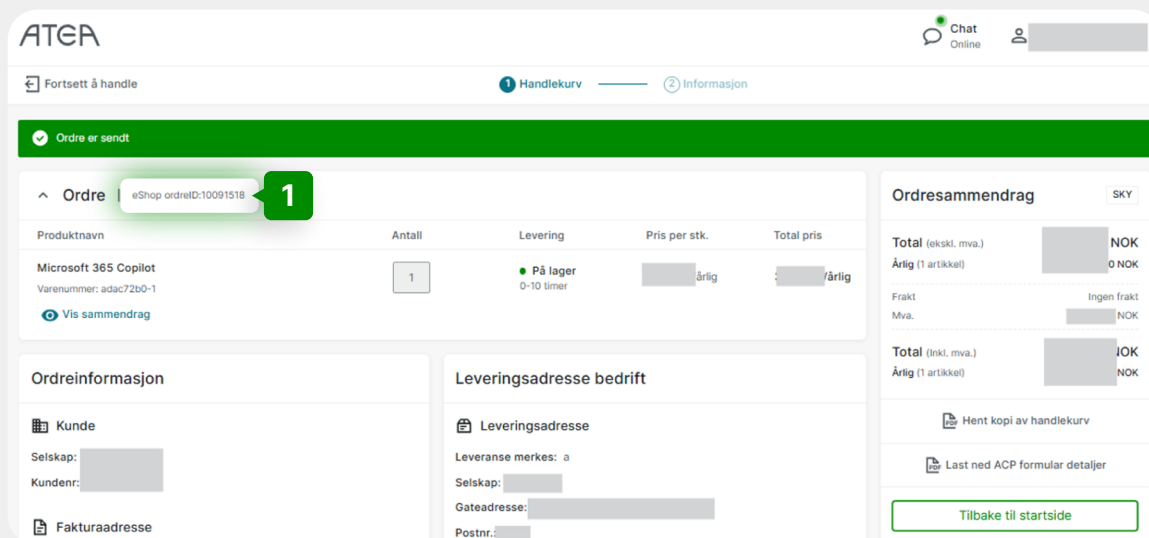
ATEA

Chat
Online

Fortsett å handle

1 Handlekurv — 2 Informasjon

Ordre er sendt

Ordre | eShop ordreID:10091518

1

| Produktnavn | Antall | Levering | Pris per stk. | Total pris |
|---|---|---|---|---|
| Microsoft 365 Copilot<br>Varenummer: adac72b0-1 | 1 | På lager<br>0-10 timer | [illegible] /årlig | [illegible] /årlig |

Vis sammendrag

Ordresammendrag

SKY

Total (ekskl. mva.) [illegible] NOK
Årlig (1 artikkel) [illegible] 0 NOK

Frakt Ingen frakt
Mva. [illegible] NOK

Total (Inkl. mva.) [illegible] NOK
Årlig (1 artikkel) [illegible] NOK

Hent kopi av handlekurv

Last ned ACP formular detaljer

Tilbake til startside

Ordreinformasjon

Kunde

Selskap: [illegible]

Kundenr: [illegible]

Fakturaadresse

Leveringsadresse bedrift

Leveringsadresse

Leveranse merkes: a

Selskap: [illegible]

Gateadresse: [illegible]

Postnr.: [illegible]